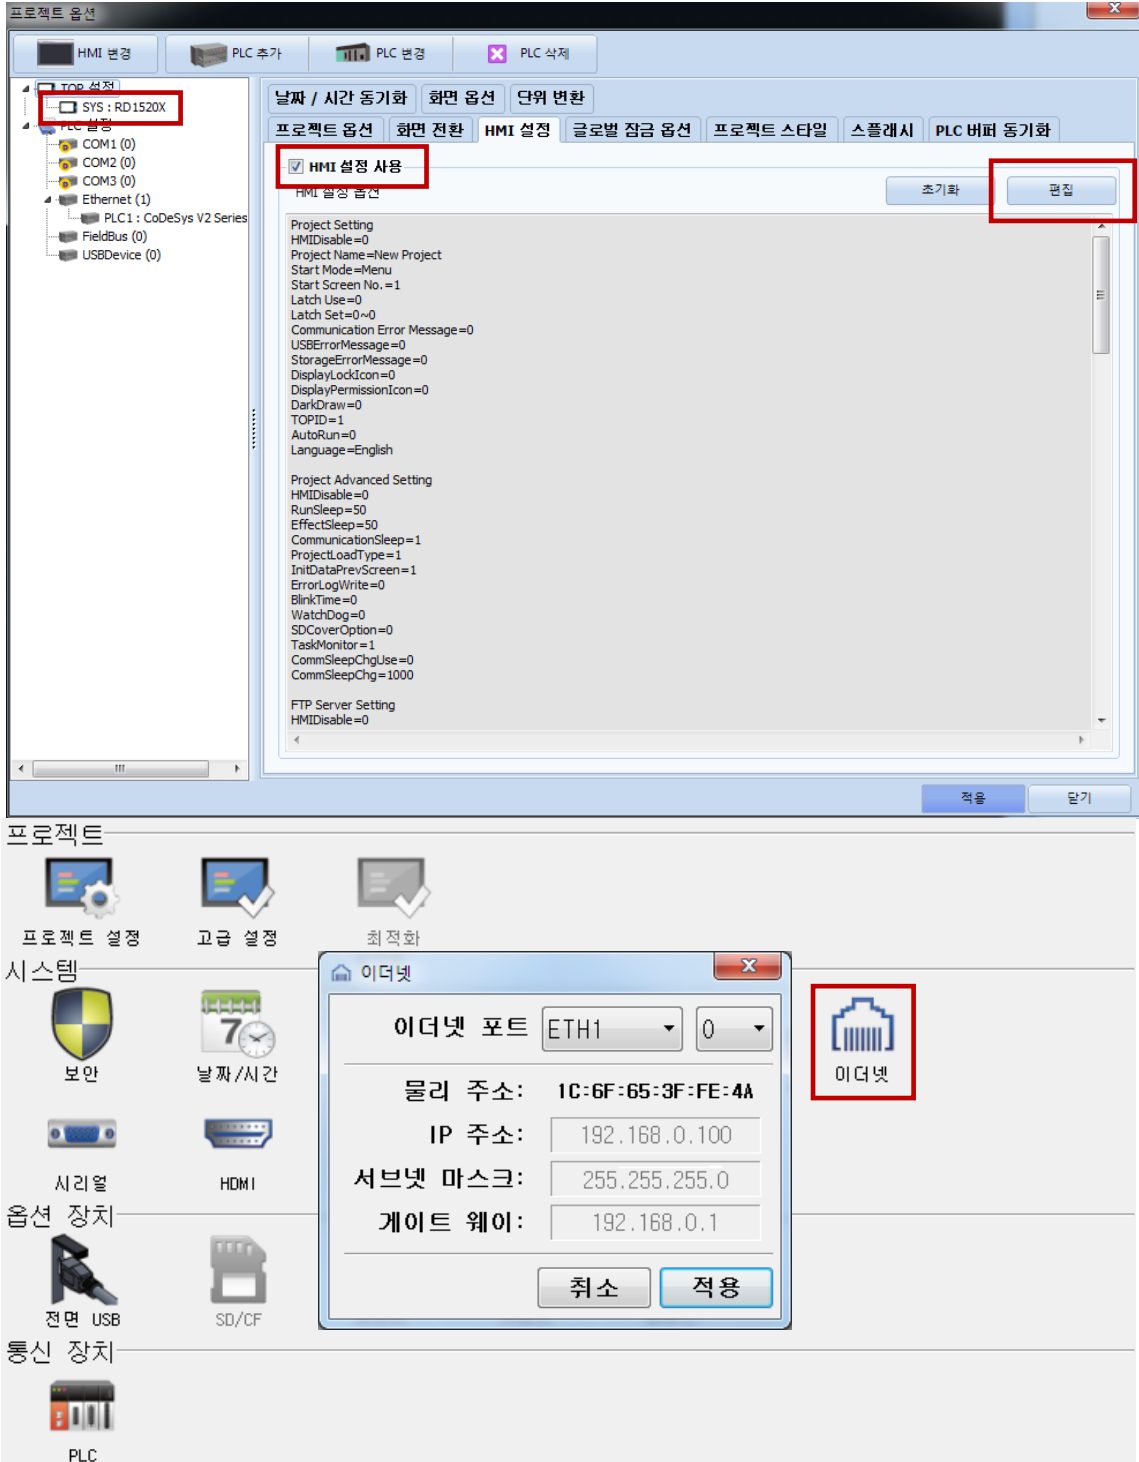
프로젝트 옵션

HMI 변경
PLC 추가
PLC 변경
PLC 삭제

TOP 설정
SYS : RD1520X
PLC 설정
COM1 (0)
COM2 (0)
COM3 (0)
Ethernet (1)
PLC1 : CoDeSys V2 Series
FieldBus (0)
USBDevice (0)

날짜 / 시간 동기화
화면 옵션
단위 변환
프로젝트 옵션
화면 전환
HMI 설정
글로벌 잠금 옵션
프로젝트 스타일
스플래시
PLC 버퍼 동기화

HMI 설정 사용
HMI 설정 옵션
초기화
편집

Project Setting
HMIDisable=0
Project Name=New Project
Start Mode=Menu
Start Screen No.=1
Latch Use=0
Latch Set=0~0
Communication Error Message=0
USBErrorMessage=0
StorageErrorMessage=0
DisplayLockIcon=0
DisplayPermissionIcon=0
DarkDraw=0
TOPID=1
AutoRun=0
Language=English

Project Advanced Setting
HMIDisable=0
RunSleep=50
EffectSleep=50
CommunicationSleep=1
ProjectLoadType=1
InitDataPrevScreen=1
ErrorLogWrite=0
BlinkTime=0
WatchDog=0
SDCoverOption=0
TaskMonitor=1
CommSleepChgUse=0
CommSleepChg=1000

FTP Server Setting
HMIDisable=0

적용
닫기

프로젝트
프로젝트 설정
고급 설정
최적화
시스템
보안
날짜/시간
시리얼
HDMI
옵션 장치
전면 USB
SD/CF
통신 장치
PLC

이더넷
이더넷 포트 ETH1 0
물리 주소: 1C:6F:65:3F:FE:4A
IP 주소: 192.168.0.100
서브넷 마스크: 255.255.255.0
게이트 웨이: 192.168.0.1
취소
적용

이더넷